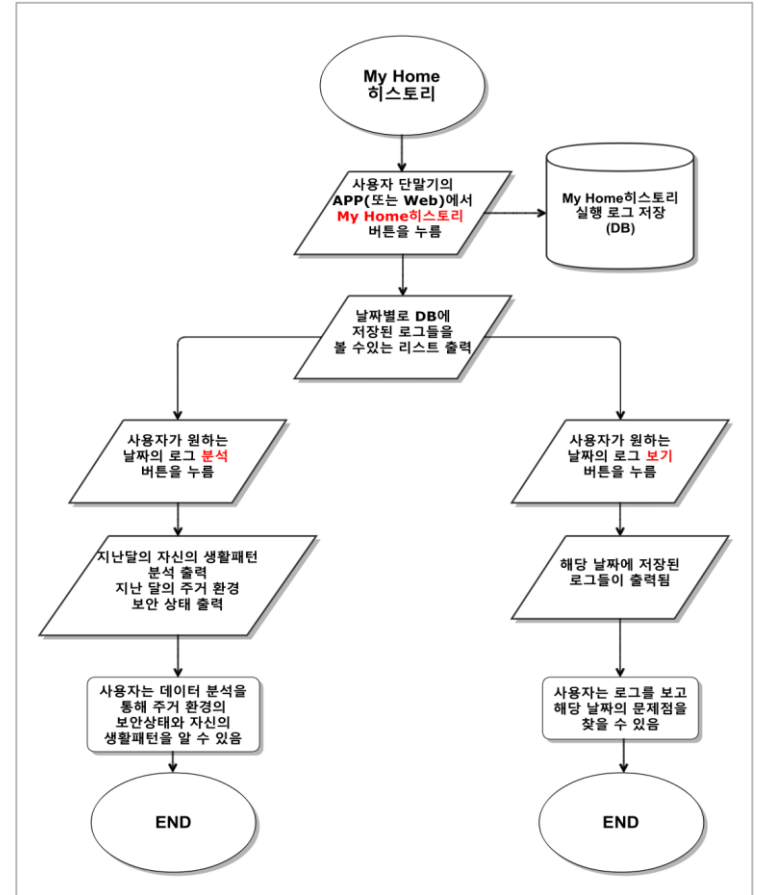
My Home
히스토리

사용자 단말기의
APP(또는 Web)에서
My Home히스토리
버튼을 누름

My Home히스토리
실행 로그 저장
(DB)

날짜별로 DB에
저장된 로그들을
볼 수있는 리스트 출력

사용자가 원하는
날짜의 로그 분석
버튼을 누름

지난달의 자신의 생활패턴
분석 출력
지난 달의 주거 환경
보안 상태 출력

사용자는 데이터 분석을
통해 주거 환경의
보안상태와 자신의
생활패턴을 알 수 있음

END

사용자가 원하는
날짜의 로그 보기
버튼을 누름

해당 날짜에 저장된
로그들이 출력됨

사용자는 로그를 보고
해당 날짜의 문제점을
찾을 수 있음

END